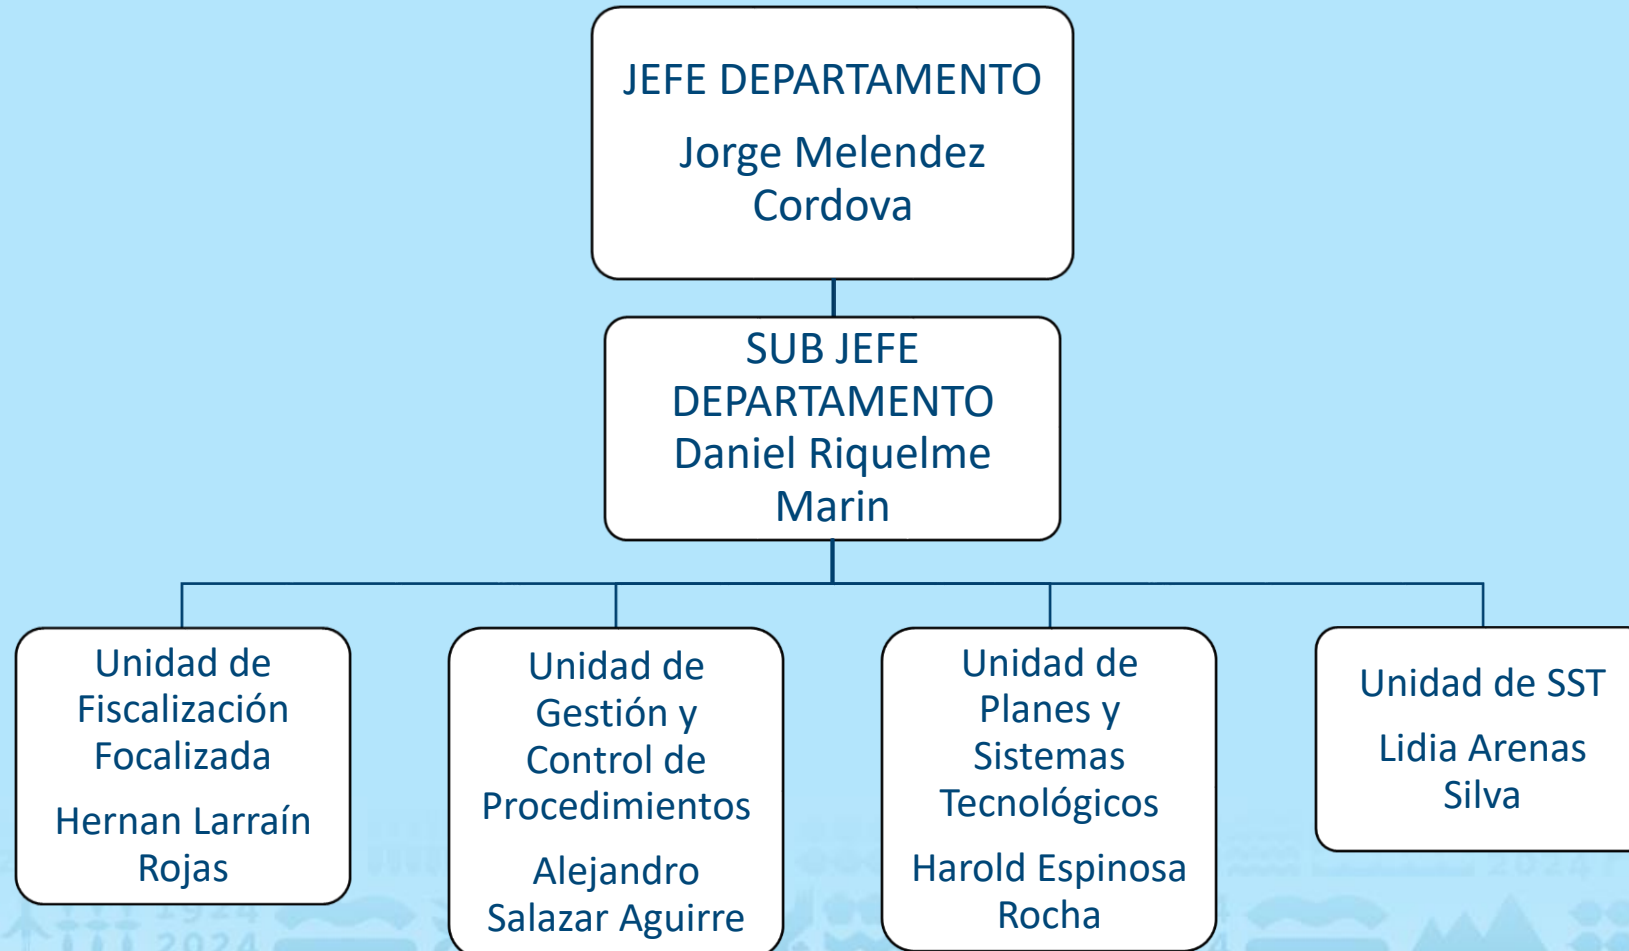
JEFE DEPARTAMENTO

Jorge Melendez Cordova

SUB JEFE DEPARTAMENTO Daniel Riquelme Marin

Unidad de Fiscalización Focalizada

Hernan Larraín Rojas

Unidad de Gestión y Control de Procedimientos

Alejandro Salazar Aguirre

Unidad de Planes y Sistemas Tecnológicos

Harold Espinosa Rocha

Unidad de SST

Lidia Arenas Silva